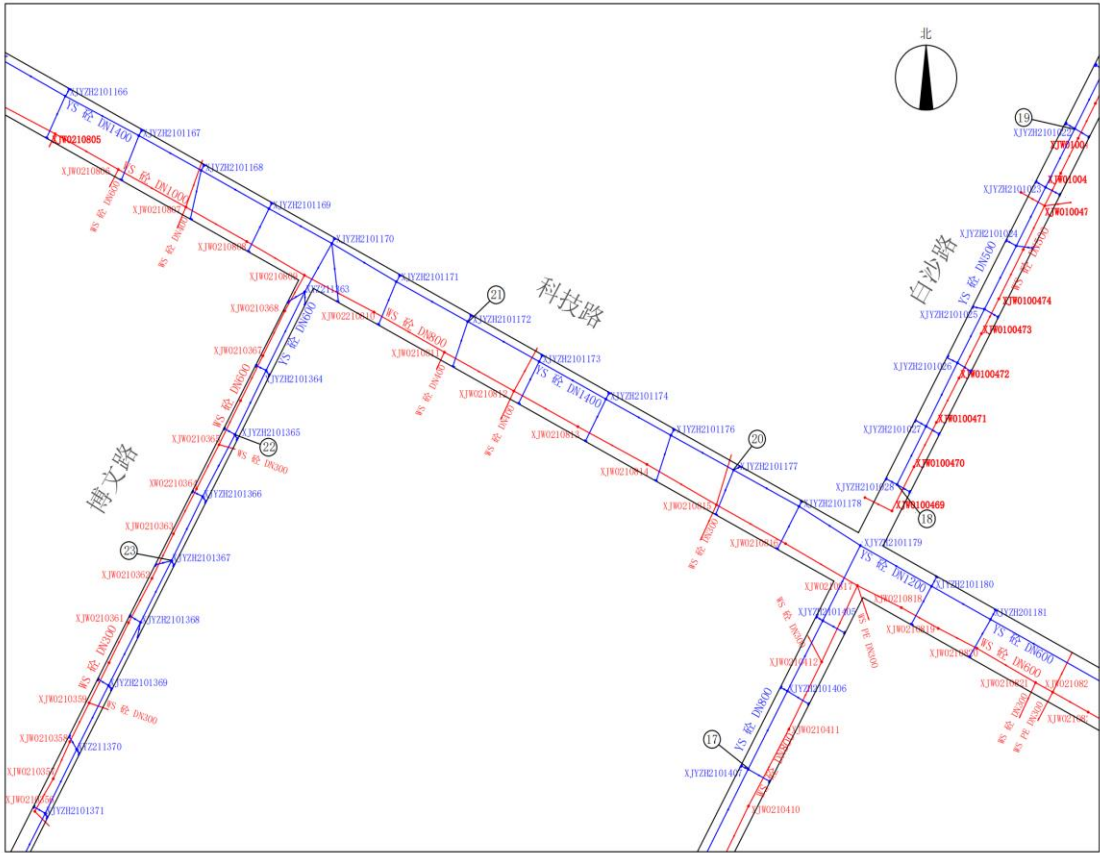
北

XJYZH2101166
YS 砼 DN1400
XJYZH2101167
XJW0210805
XJW0210806
WS 砼 DN1000
XJYZH2101168
XJW0210807
XJYZH2101169
XJW0210808
XJYZH2101170
XJW0210809
XJYZH2101171
XJW0210368
XJYZ211363
YS 砼 DN600
XJW0221081
WS 砼 DN800
21
XJYZH2101172
科技路
XJW0210367
XJYZH2101364
XJW0210811
XJYZH2101173
YS 砼 DN1400
XJW0210812
XJYZH2101174
WS 砼 DN600
XJW0210365
XJYZH2101365
22
WS 砼 DN300
XJW0210813
XJYZH2101176
20
XJYZH2101177
博文路
XW0221036
XJYZH2101366
XJW0210814
XJW0210815
XJYZH2101178
XJW0210363
XJW0210816
23
XJYZH2101367
XJYZH2101179
YS 砼 DN1200
XJW0210362
XJW0210817
XJYZH2101180
XJW0210818
XJYZH2101405
XJYZH201181
XJW0210361
XJYZH2101368
XJW0210819
YS 砼 DN600
WS 砼 DN300
WS PE DN300
XJW0210820
WS 砼 DN600
XJW0210412
XJW0210821
XJW021082
WS 砼 DN300
XJYZH2101369
XJYZH2101406
XJW0210359
WS 砼 DN300
XJW0210411
XJW0210358
XJYZ211370
17
YS 砼 DN800
XJYZH2101407
XJW021035
XJW0210410
XJW0210356
XJYZH2101371
19
XJYZH2101022
XJW0100
XJW01004
XJYZH2101023
XJW010047
XJYZH2101024
YS 砼 DN500
白沙路
XJW0100474
XJYZH2101025
XJW0100473
XJYZH2101026
XJW0100472
XJW0100471
XJYZH2101027
XJW0100470
XJYZH2101028
XJW0100469
18